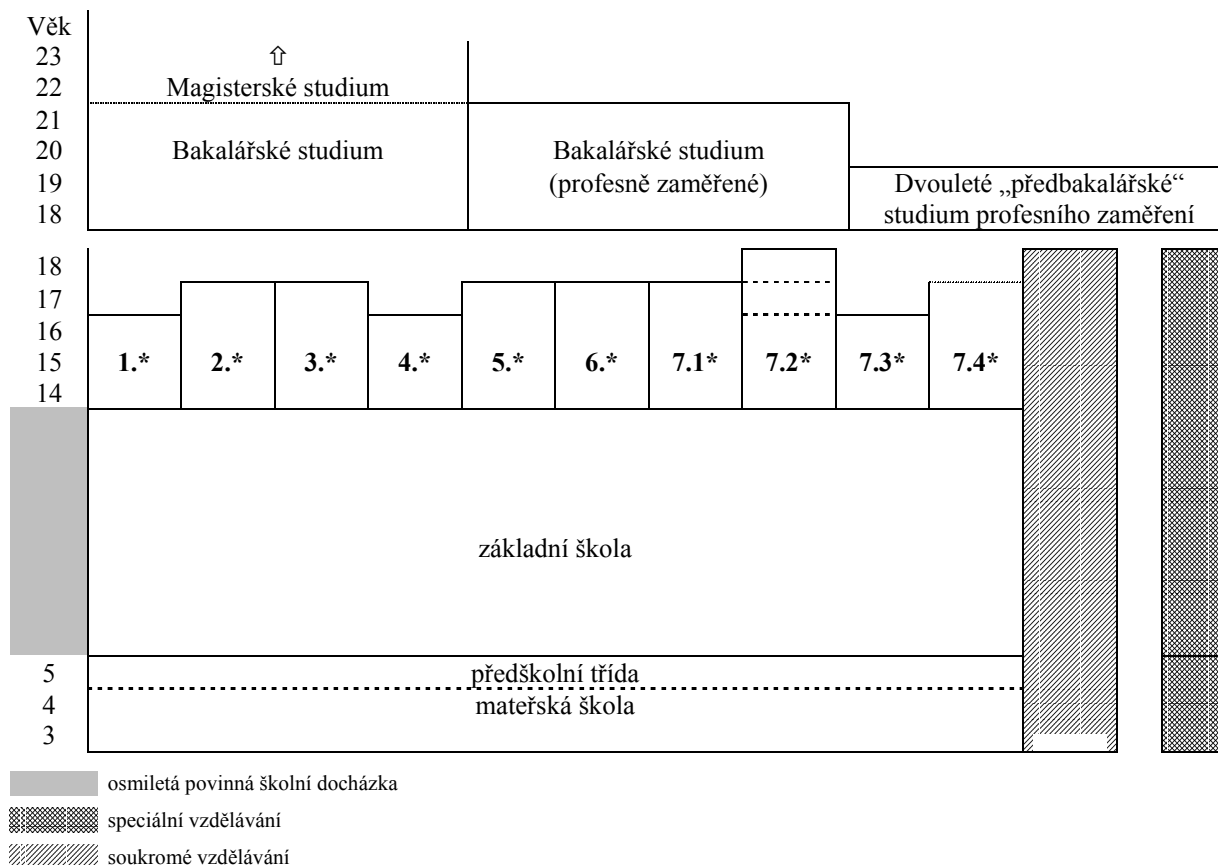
Věk
23
22
21
20
19
18

⇧
Magisterské studium

Bakalářské studium

Bakalářské studium (profesně zaměřené)

Dvouleté „předbakalářské“ studium profesního zaměření

18
17
16
15
14

1.* 2.* 3.* 4.* 5.* 6.* 7.1* 7.2* 7.3* 7.4*

základní škola

5
4
3

předškolní třída
mateřská škola

osmiletá povinná školní docházka
speciální vzdělávání
soukromé vzdělávání